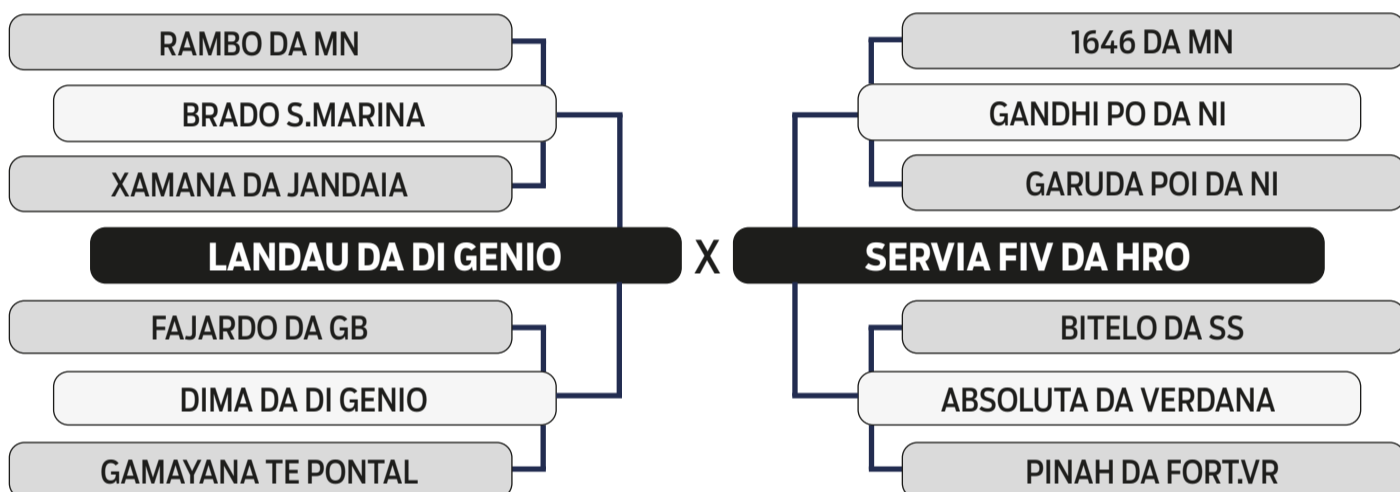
RAMBO DA MN

BRADO S.MARINA

XAMANA DA JANDAIA

LANDAU DA DI GENIO

FAJARDO DA GB

DIMA DA DI GENIO

GAMAYANA TE PONTAL

X

1646 DA MN

GANDHI PO DA NI

GARUDA POI DA NI

SERVIA FIV DA HRO

BITELO DA SS

ABSOLUTA DA VERDANA

PINAH DA FORT.VR